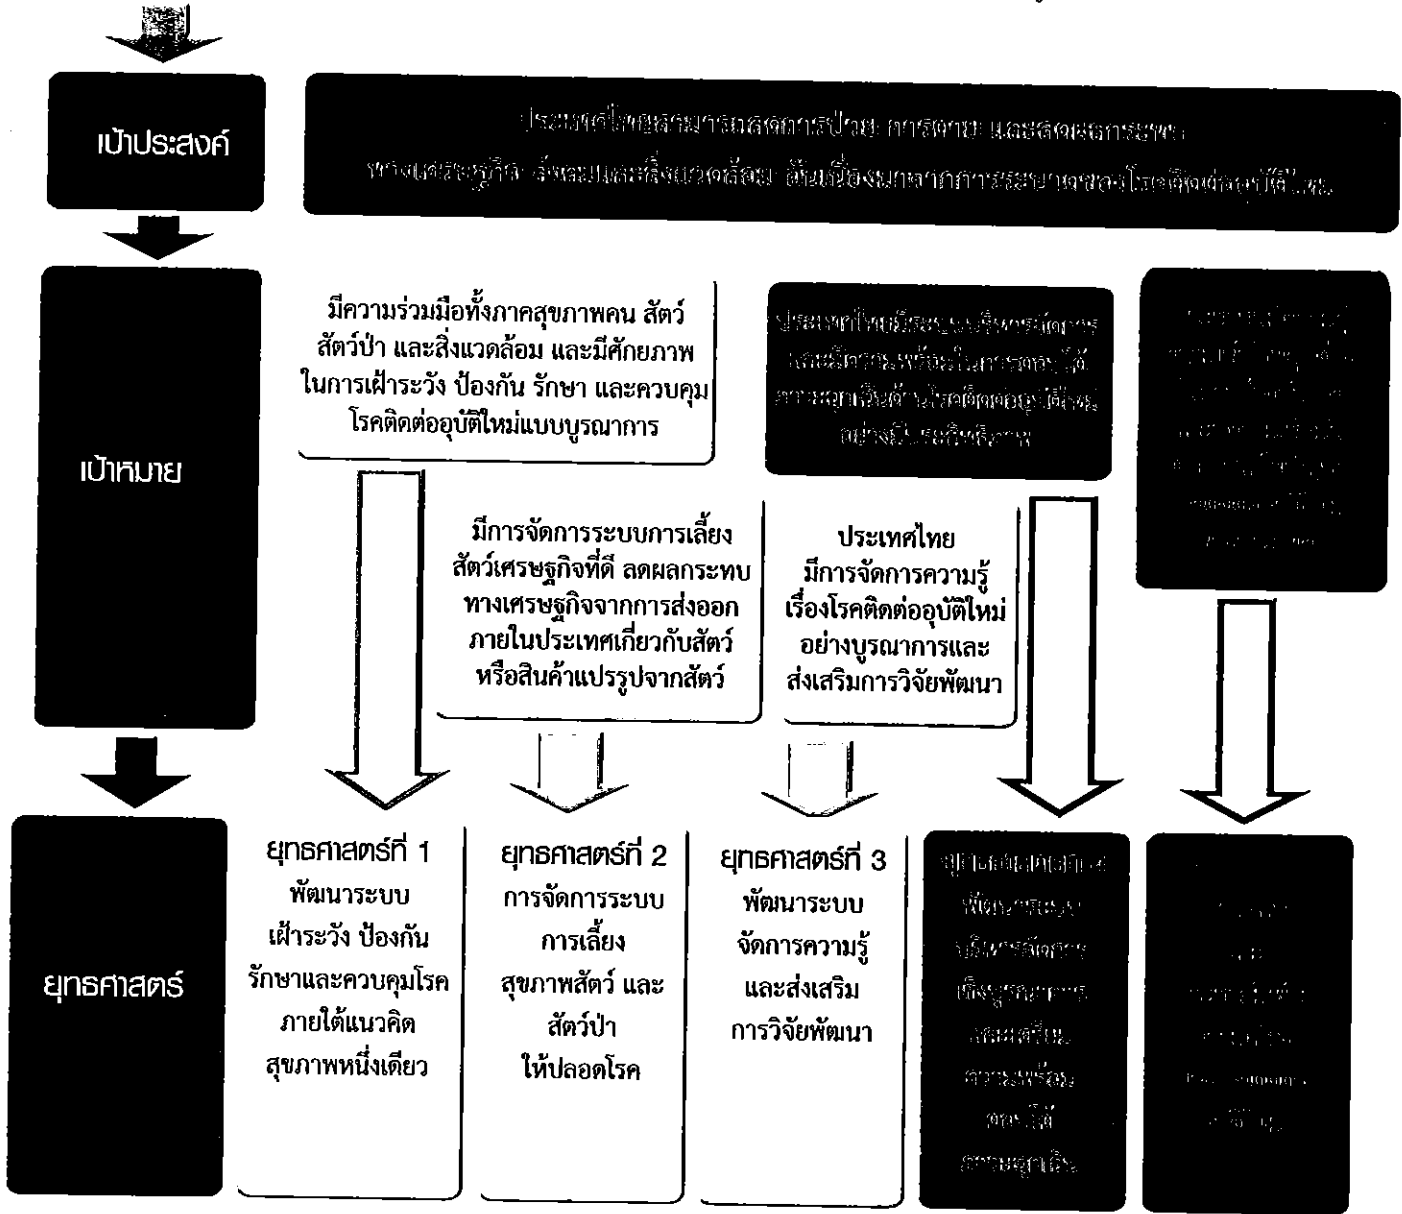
เป้าประสงค์

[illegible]

เป้าหมาย

มีความร่วมมือทั้งภาคสุขภาพคน สัตว์ สัตว์ป่า และสิ่งแวดล้อม และมีศักยภาพในการเฝ้าระวัง ป้องกัน รักษา และควบคุมโรคติดต่ออุบัติใหม่แบบบูรณาการ

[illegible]

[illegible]

มีการจัดการระบบการเลี้ยงสัตว์เศรษฐกิจที่ดี ลดผลกระทบทางเศรษฐกิจจากการส่งออก ภายในประเทศเกี่ยวกับสัตว์หรือสินค้าแปรรูปจากสัตว์

ประเทศไทย มีการจัดการความรู้เรื่องโรคติดต่ออุบัติใหม่อย่างบูรณาการและส่งเสริมการวิจัยพัฒนา

ยุทธศาสตร์

ยุทธศาสตร์ที่ 1 พัฒนาระบบ เฝ้าระวัง ป้องกัน รักษาและควบคุมโรค ภายใต้แนวคิด สุขภาพหนึ่งเดียว

ยุทธศาสตร์ที่ 2 การจัดการระบบ การเลี้ยง สุขภาพสัตว์ และ สัตว์ป่า ให้ปลอดโรค

ยุทธศาสตร์ที่ 3 พัฒนาระบบ จัดการความรู้ และส่งเสริม การวิจัยพัฒนา

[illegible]

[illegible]